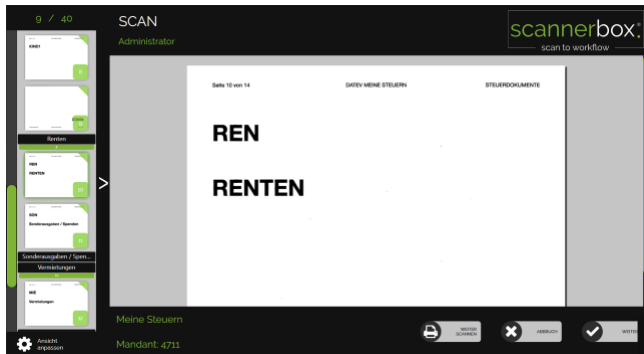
9 / 40

KIND1

Renten

REN
RENTEN

SON
Sonderausgaben / Spenden

Sonderausgaben / Spen...
Vermietungen

MIE
Vermietungen

Ansicht anpassen

>

SCAN
Administrator

scannerbox.
scan to workflow

Seite 10 von 14 DATEV MEINE STEUERN STEUERDOKUMENTE

REN

RENTEN

Meine Steuern
Mandant: 4711

WEITER SCANNEN
ABBRUCH
WEITE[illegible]